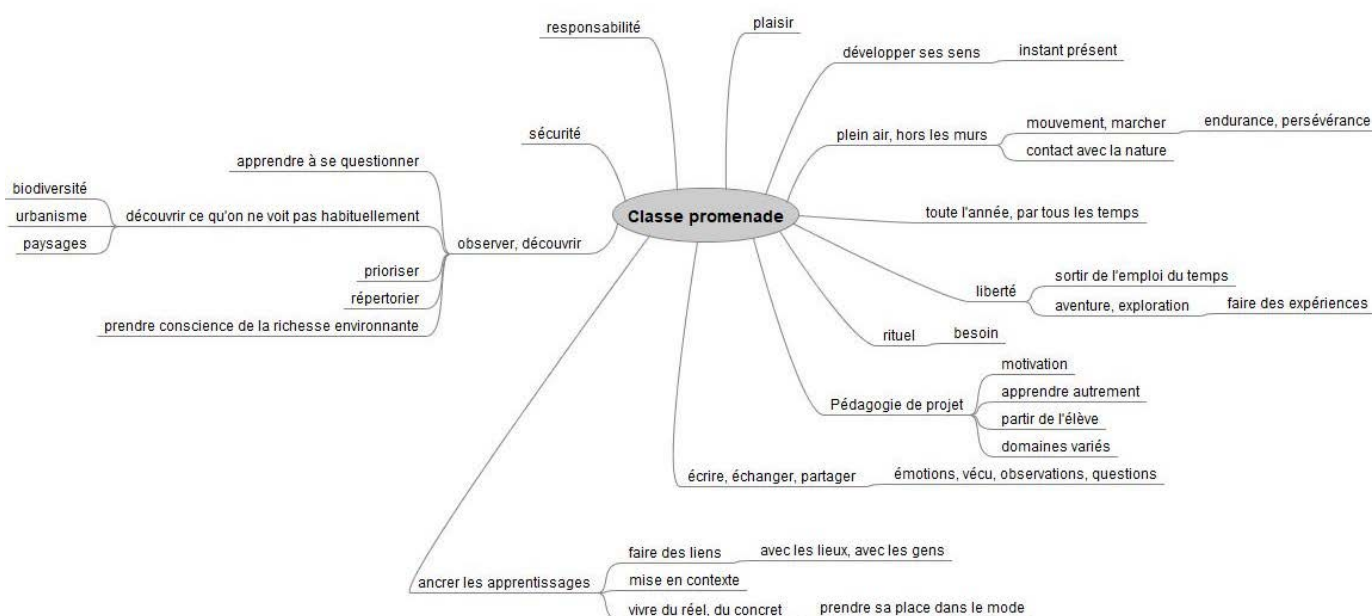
Classe promenade

responsabilité

plaisir

développer ses sens
instant présent

plein air, hors les murs
mouvement, marcher
endurance, persévérance
contact avec la nature

toute l'année, par tous les temps

liberté
sortir de l'emploi du temps
aventure, exploration
faire des expériences

rituel
besoin

Pédagogie de projet
motivation
apprendre autrement
partir de l'élève
domaines variés

écrire, échanger, partager
émotions, vécu, observations, questions

ancrer les apprentissages
faire des liens
avec les lieux, avec les gens
mise en contexte
vivre du réel, du concret
prendre sa place dans le mode

sécurité

observer, découvrir
apprendre à se questionner
découvrir ce qu'on ne voit pas habituellement
biodiversité
urbanisme
paysages
prioriser
répertorier
prendre conscience de la richesse environnante